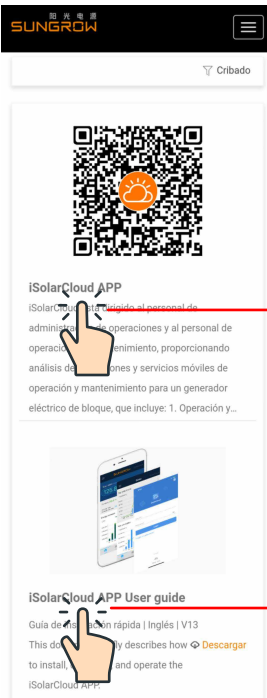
阳光电源
SUNGROW

Cribado

iSolarCloud APP

iSolarCl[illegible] dirigido al personal de administra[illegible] de operaciones y el personal de operació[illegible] mantenimiento, proporcionando análisis de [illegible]iones y servicios móviles de operación y mantenimiento para un generador eléctrico de bloque, que incluye: 1. Operación y...

iSolarCloud APP User guide

Guía de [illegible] rápida | Inglés | V13

This do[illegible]ly describes how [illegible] Descargar

to install, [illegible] and operate the iSolarCloud APP.